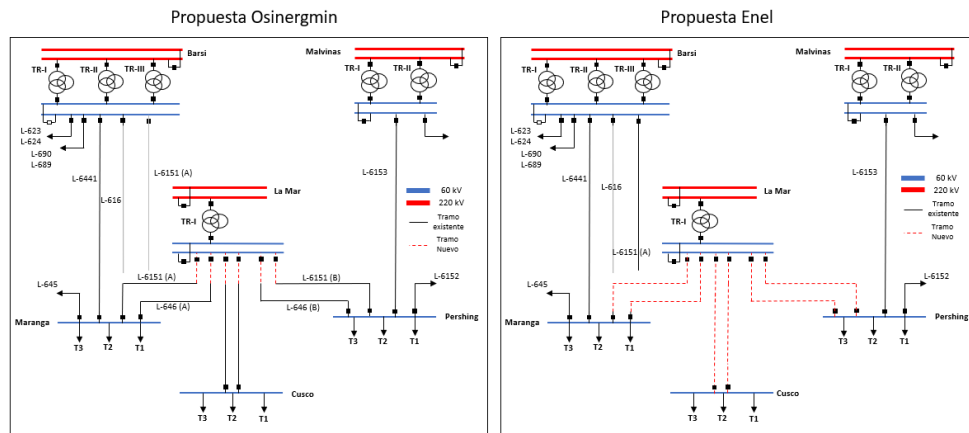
Propuesta Osinergmin

Barsi
TR-I TR-II TR-III
L-623
L-624
L-690
L-689
L-6441
L-616
L-6151 (A)
Malvinas
TR-I TR-II
L-6153
La Mar
TR-I
60 kV
220 kV
Tramo existente
Tramo Nuevo
L-645
L-6151 (A)
L-646 (A)
L-6151 (B)
L-646 (B)
L-6152
Maranga
T3 T2 T1
Pershing
T3 T2 T1
Cusco
T3 T2 T1

Propuesta Enel

Barsi
TR-I TR-II TR-III
L-623
L-624
L-690
L-689
L-6441
L-616
Malvinas
TR-I TR-II
L-6153
La Mar
TR-I
60 kV
220 kV
Tramo existente
Tramo Nuevo
L-6151 (A)
L-645
L-6152
Maranga
T3 T2 T1
Pershing
T3 T2 T1
Cusco
T3 T2 T1